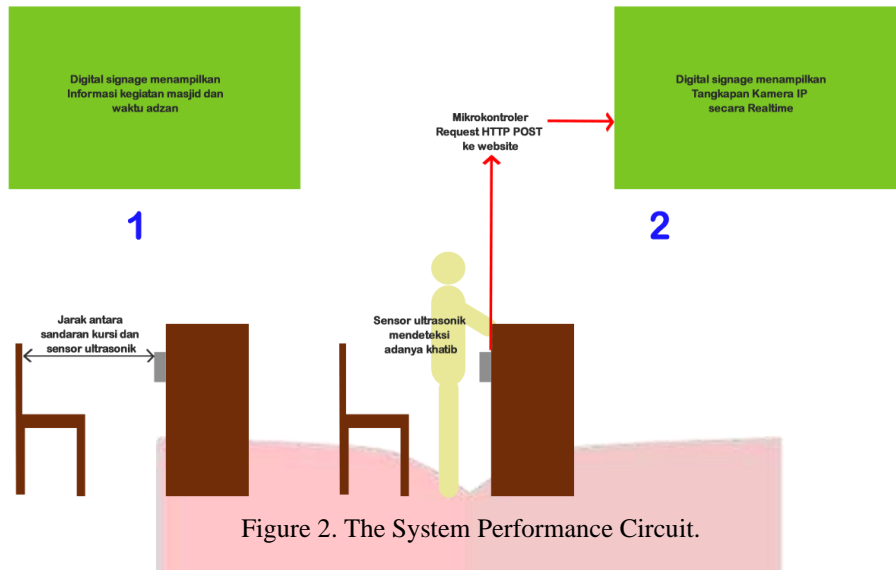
Digital signage menampilkan Informasi kegiatan masjid dan waktu adzan

Mikrokontroler Request HTTP POST ke website

Digital signage menampilkan Tangkapan Kamera IP secara Realtime

1

2

Jarak antara sandaran kursi dan sensor ultrasonik

Sensor ultrasonik mendeteksi adanya khatib

Figure 2. The System Performance Circuit.